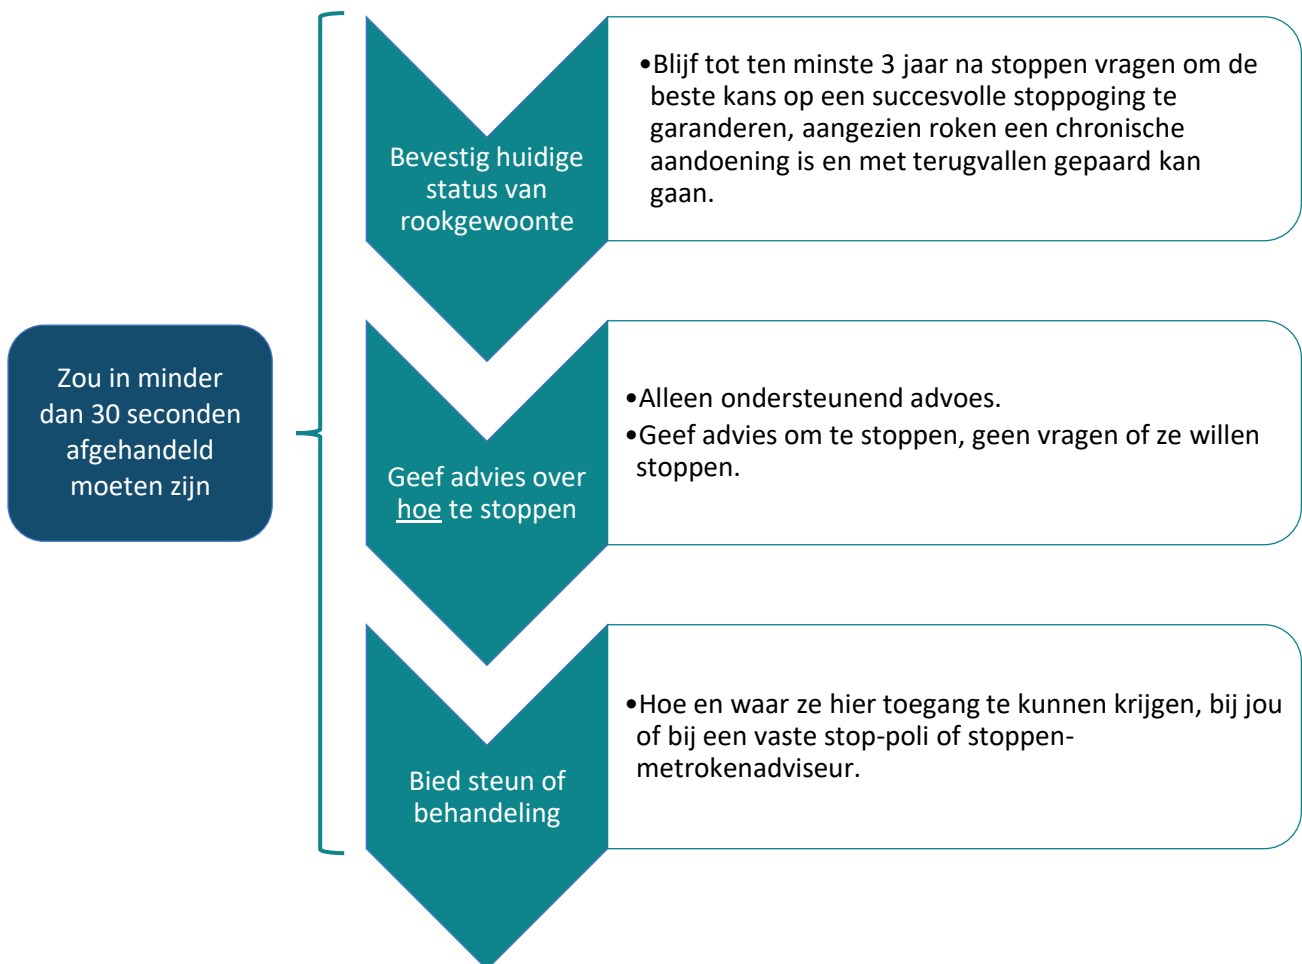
Zou in minder dan 30 seconden afgehandeld moeten zijn

Bevestig huidige status van rookgewoonte

•Blijf tot ten minste 3 jaar na stoppen vragen om de beste kans op een succesvolle stoppoging te garanderen, aangezien roken een chronische aandoening is en met terugvallen gepaard kan gaan.

Geef advies over hoe te stoppen

•Alleen ondersteunend advoes.
•Geef advies om te stoppen, geen vragen of ze willen stoppen.

Bied steun of behandeling

•Hoe en waar ze hier toegang te kunnen krijgen, bij jou of bij een vaste stop-poli of stoppen-metrokenadviseur.